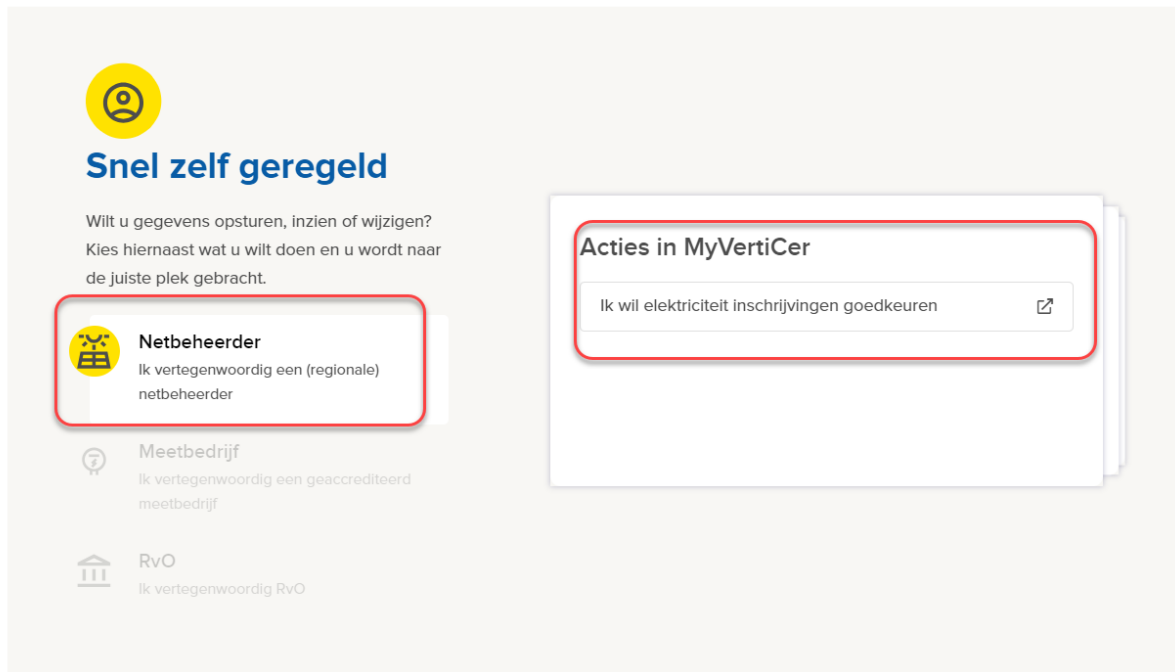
Snel zelf geregeld

Wilt u gegevens opsturen, inzien of wijzigen? Kies hiernaast wat u wilt doen en u wordt naar de juiste plek gebracht.

Netbeheerder
Ik vertegenwoordig een (regionale) netbeheerder

Meetbedrijf
Ik vertegenwoordig een geaccrediteerd meetbedrijf

RvO
Ik vertegenwoordig RvO

Acties in MyVertiCer

Ik wil elektriciteit inschrijvingen goedkeuren